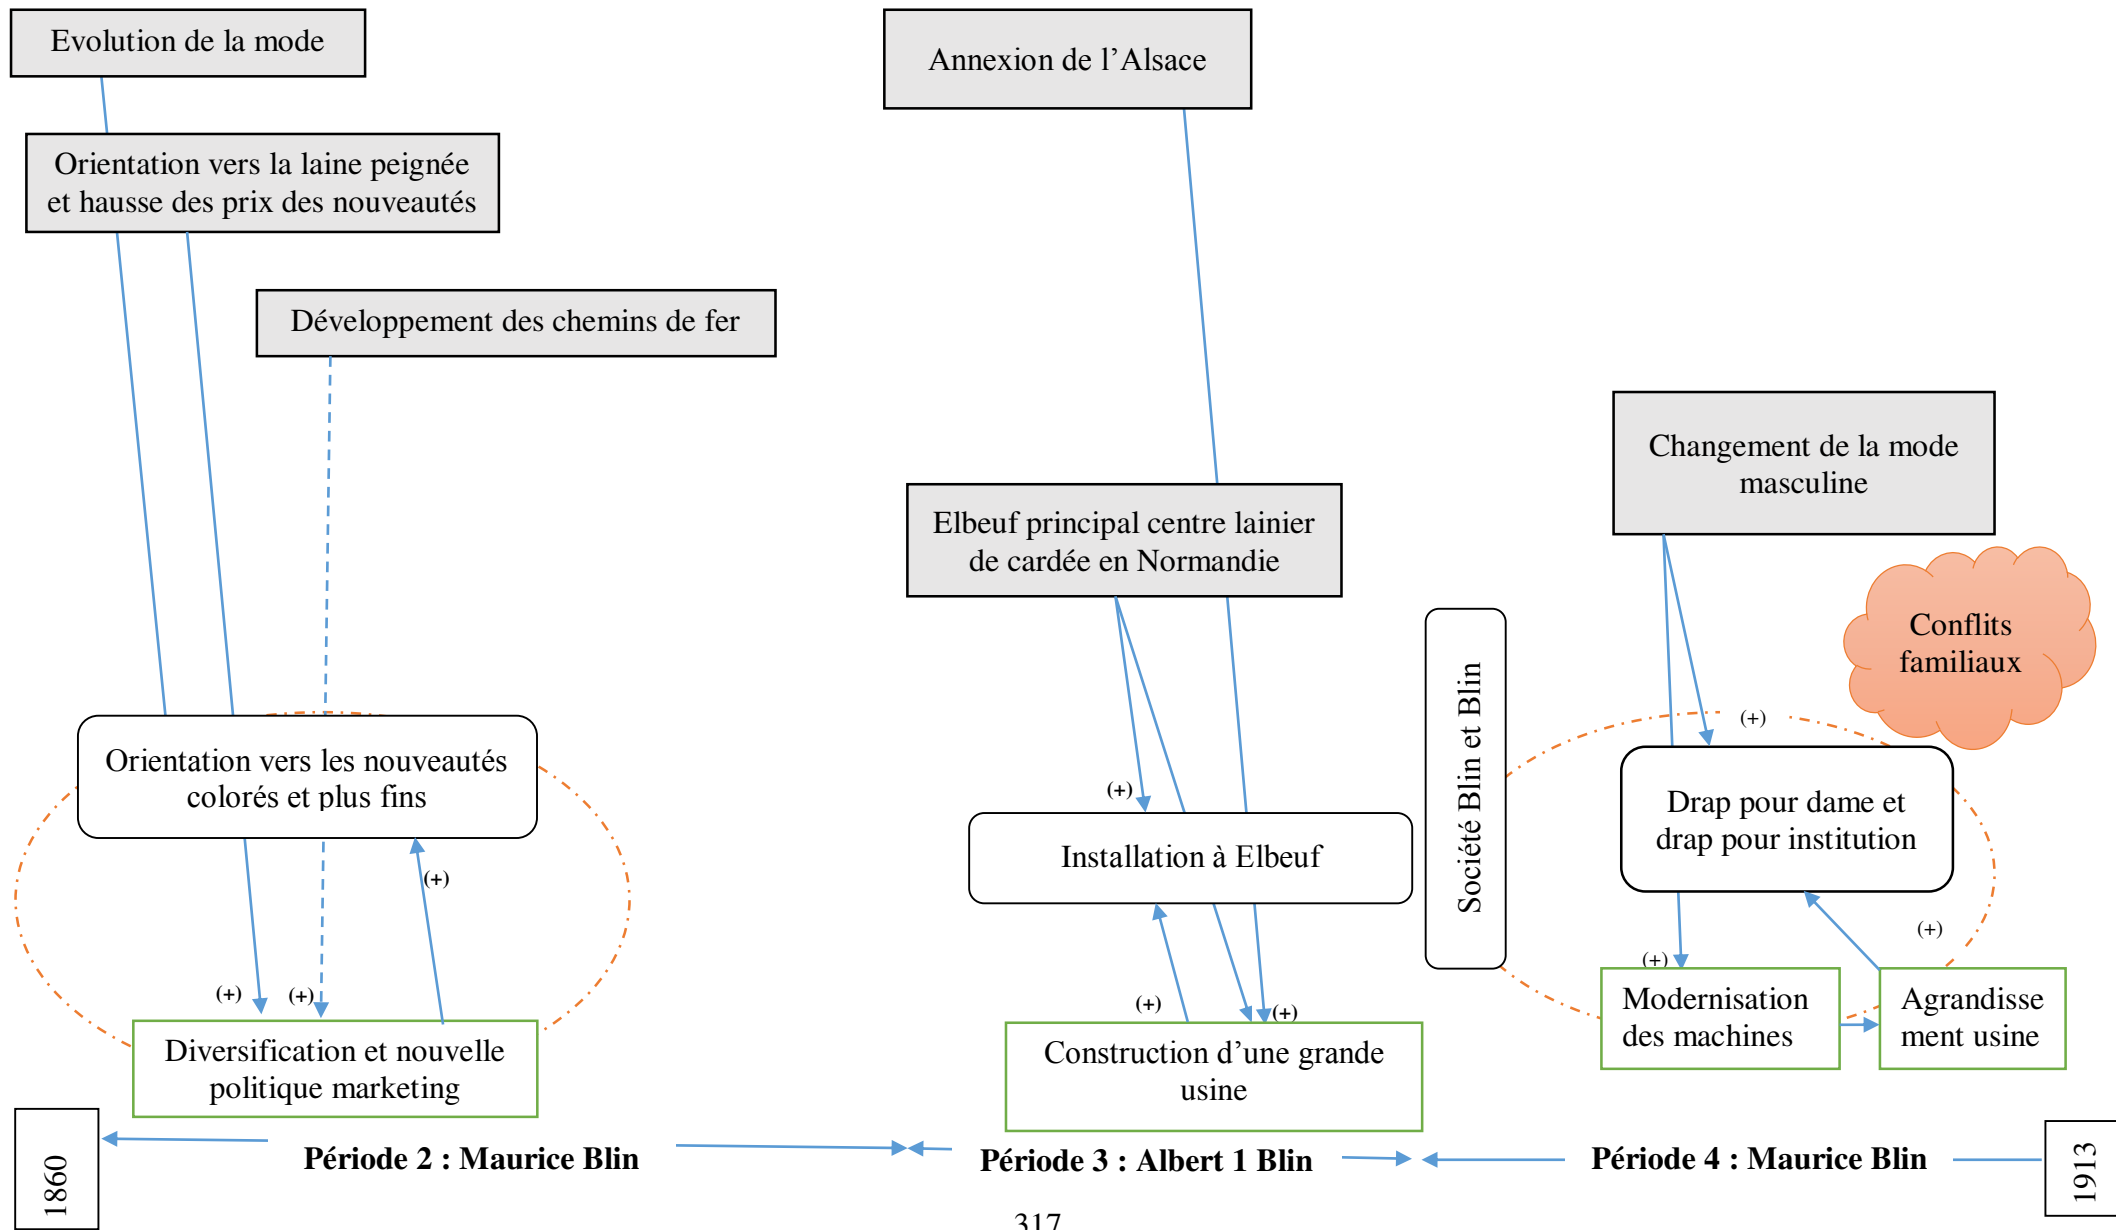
Evolution de la mode

Annexion de l'Alsace

Orientation vers la laine peignée et hausse des prix des nouveautés

Développement des chemins de fer

Changement de la mode masculine

Elbeuf principal centre lainier de cardée en Normandie

Conflits familiaux

Société Blin et Blin

(+)

Orientation vers les nouveautés colorés et plus fins

(+)

Drap pour dame et drap pour institution

Installation à Elbeuf

(+)

(+)

(+)

(+)

(+)

(+)

Diversification et nouvelle politique marketing

Construction d'une grande usine

Modernisation des machines

Agrandissement usine

1860

Période 2 : Maurice Blin

Période 3 : Albert 1 Blin

Période 4 : Maurice Blin

1913

317